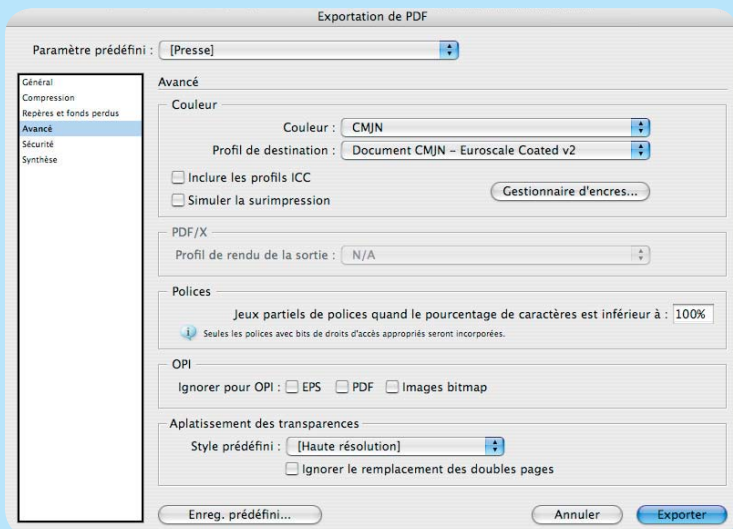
Exportation de PDF

Paramètre prédéfini : [Presse]

Général
Compression
Repères et fonds perdus
Avancé
Sécurité
Synthèse

Avancé

Couleur

Couleur : CMJN

Profil de destination : Document CMJN - Euroscale Coated v2

Inclure les profils ICC

Simuler la surimpression

Gestionnaire d'encres...

PDF/X

Profil de rendu de la sortie : N/A

Polices

Jeux partiels de polices quand le pourcentage de caractères est inférieur à : 100%

Seules les polices avec bits de droits d'accès appropriés seront incorporées.

OPI

Ignorer pour OPI : EPS PDF Images bitmap

Aplatissement des transparences

Style prédéfini : [Haute résolution]

Ignorer le remplacement des doubles pages

Enreg. prédéfini...

Annuler

Exporter